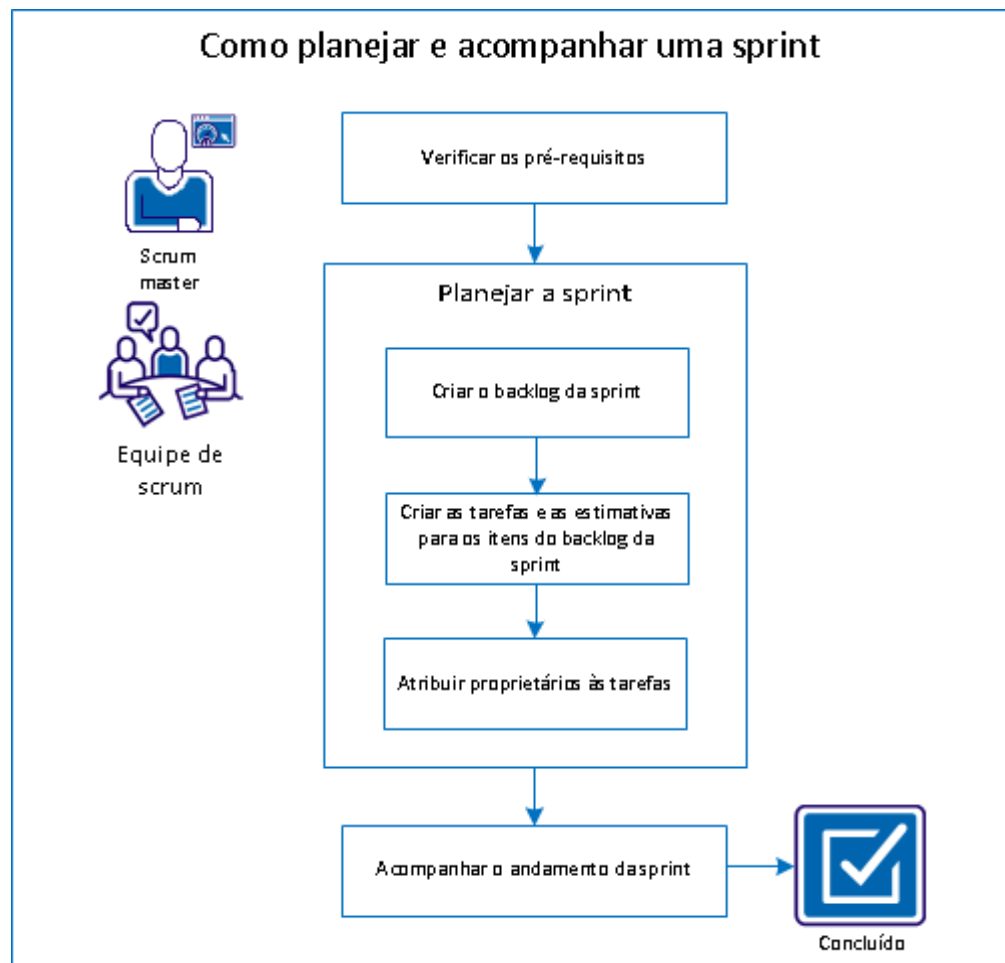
Como planejar e acompanhar uma sprint

Scrum master

Equipe de scrum

Verificar os pré-requisitos

Planejar a sprint

Criar o backlog da sprint

Criar as tarefas e as estimativas para os itens do backlog da sprint

Atribuir proprietários às tarefas

Acompanhar o andamento dasprint

Concluído